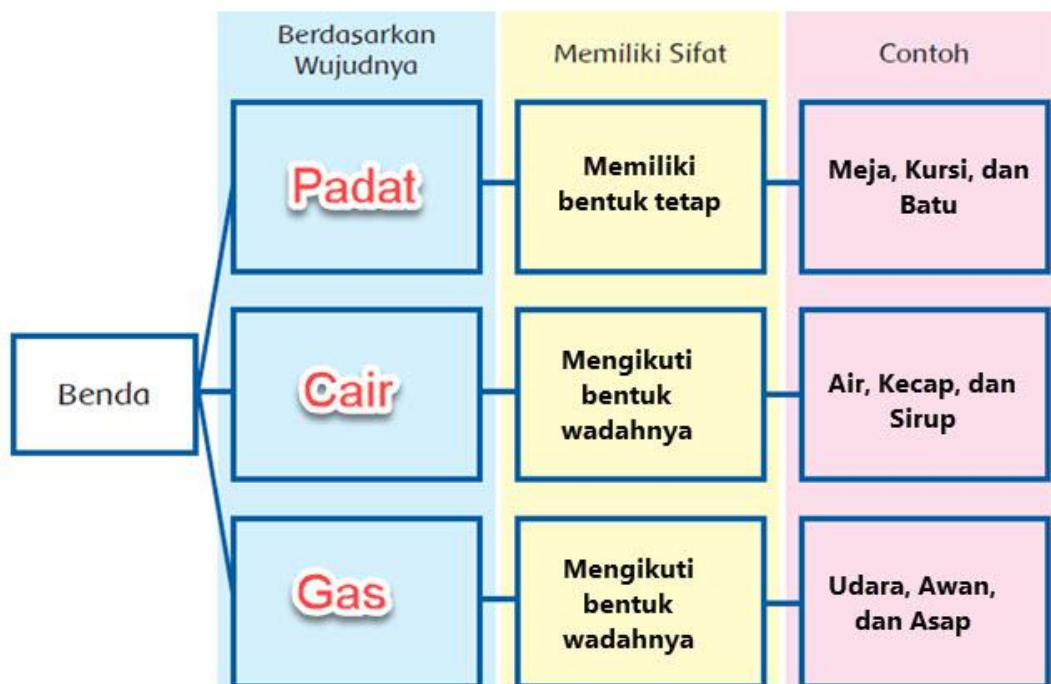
Berdasarkan Wujudnya

Memiliki Sifat

Contoh

Benda

Padat

Memiliki bentuk tetap

Meja, Kursi, dan Batu

Cair

Mengikuti bentuk wadahnya

Air, Kecap, dan Sirup

Gas

Mengikuti bentuk wadahnya

Udara, Awan, dan Asap